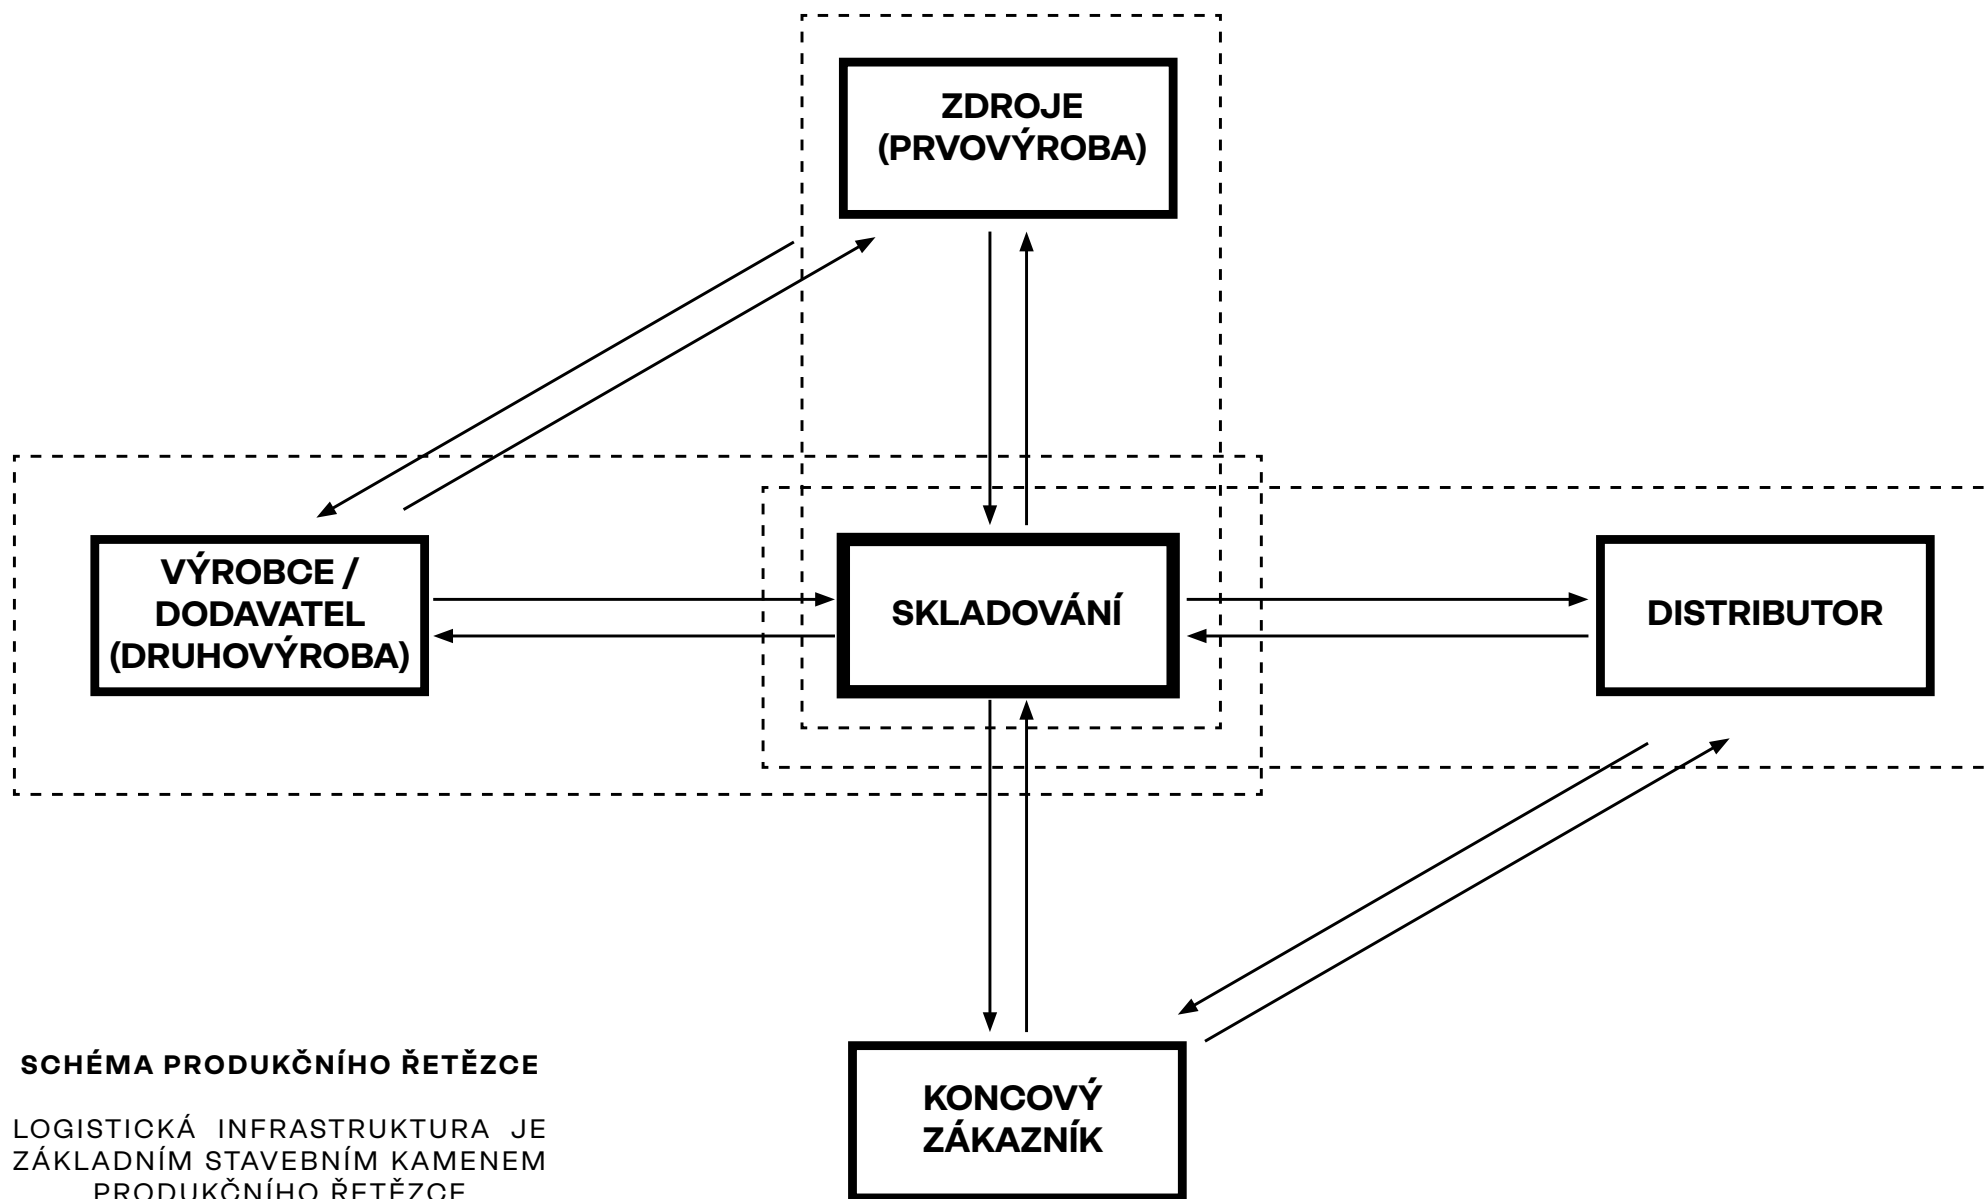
ZDROJE (PRVOVÝROBA)

VÝROBCE / DODAVATEL (DRUHOVÝROBA)

SKLADOVÁNÍ

DISTRIBUTOR

KONCOVÝ ZÁKAZNÍK

SCHÉMA PRODUKČNÍHO ŘETĚZCE

LOGISTICKÁ INFRASTRUKTURA JE ZÁKLADNÍM STAVEBNÍM KAMENEM PRODUKČNÍHO ŘETĚZCE